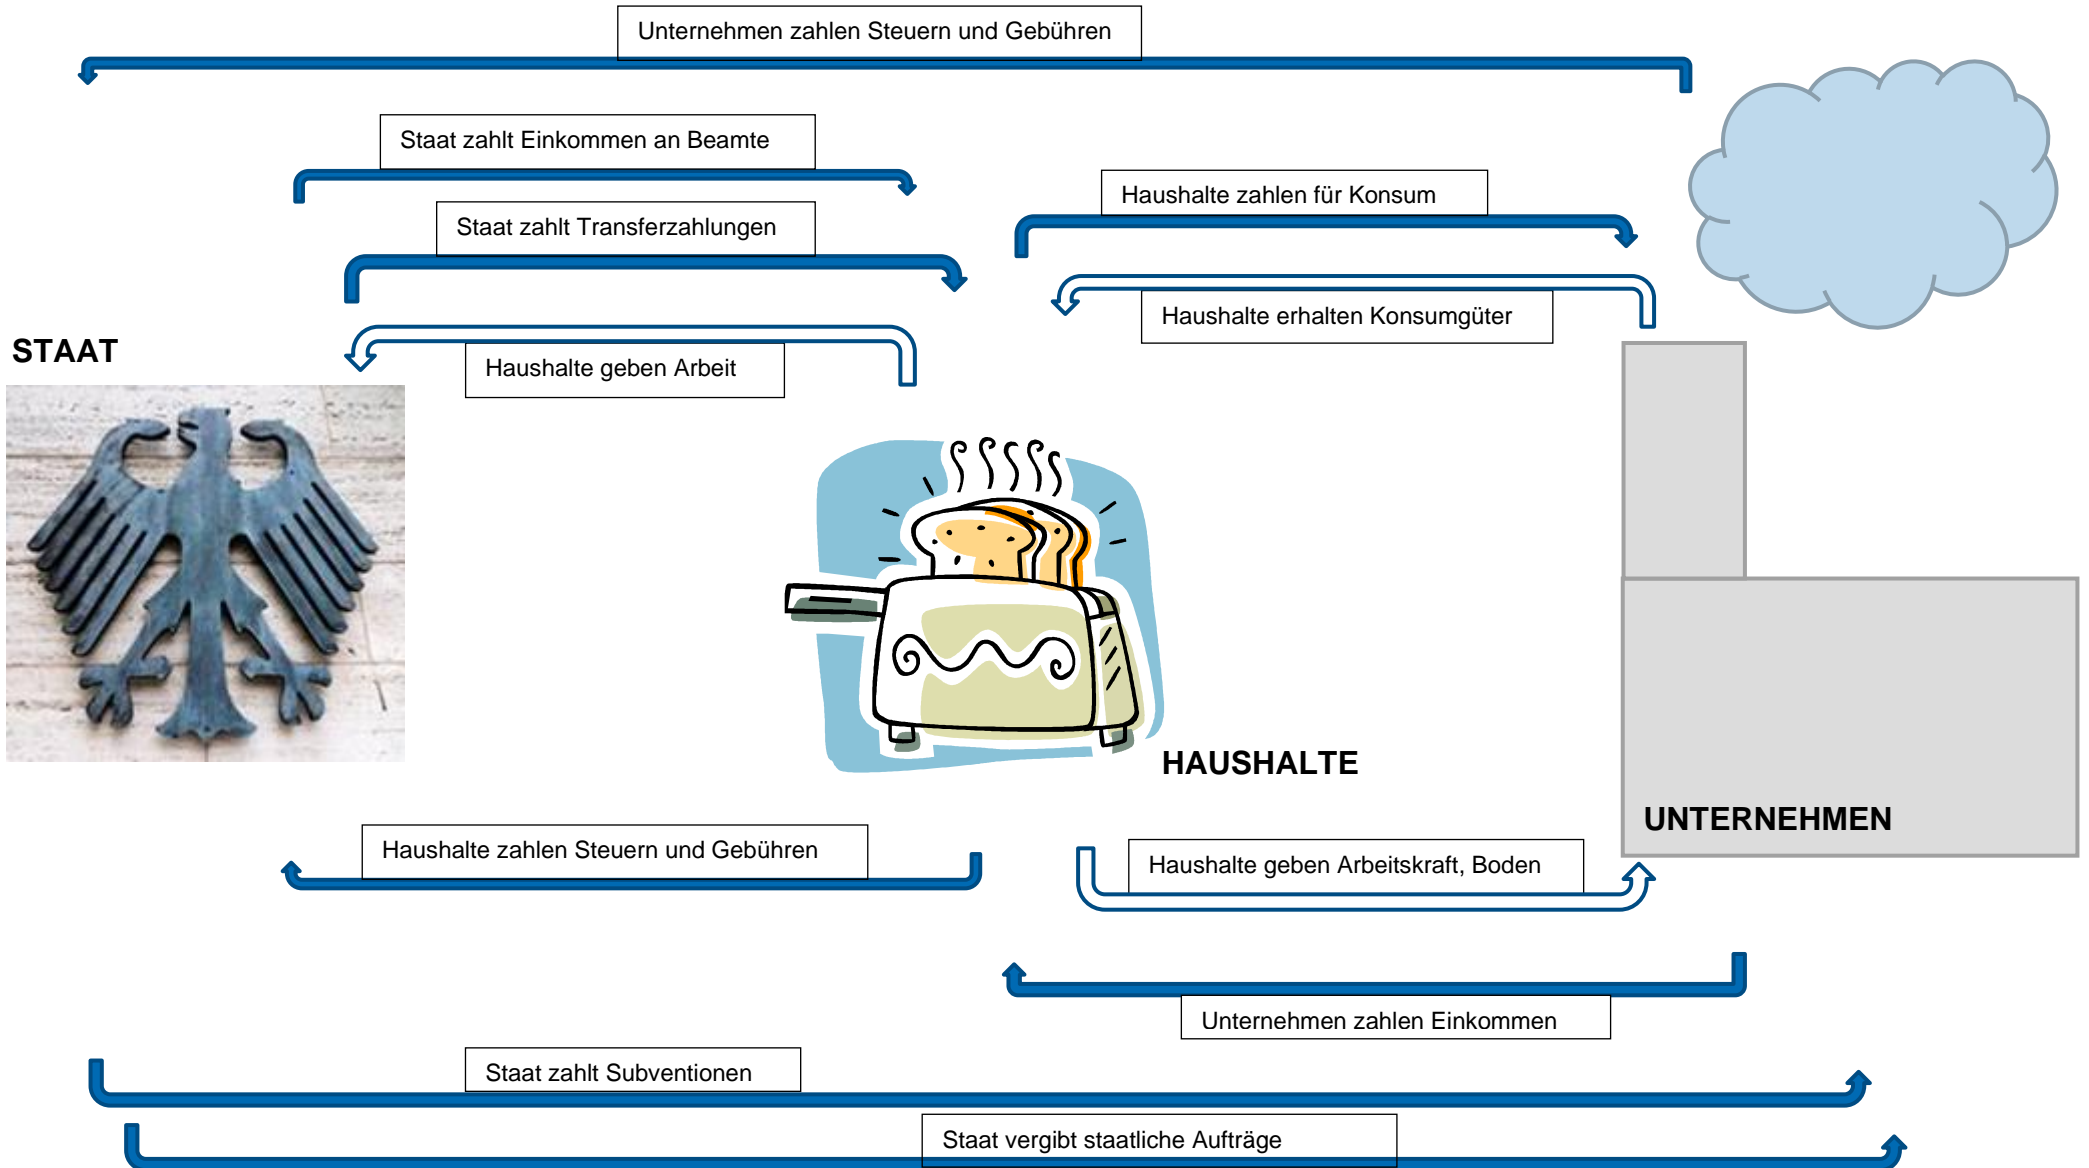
Unternehmen zahlen Steuern und Gebühren

Staat zahlt Einkommen an Beamte

Haushalte zahlen für Konsum

Staat zahlt Transferzahlungen

Haushalte erhalten Konsumgüter

STAAT

Haushalte geben Arbeit

HAUSHALTE

UNTERNEHMEN

Haushalte zahlen Steuern und Gebühren

Haushalte geben Arbeitskraft, Boden

Unternehmen zahlen Einkommen

Staat zahlt Subventionen

Staat vergibt staatliche Aufträge